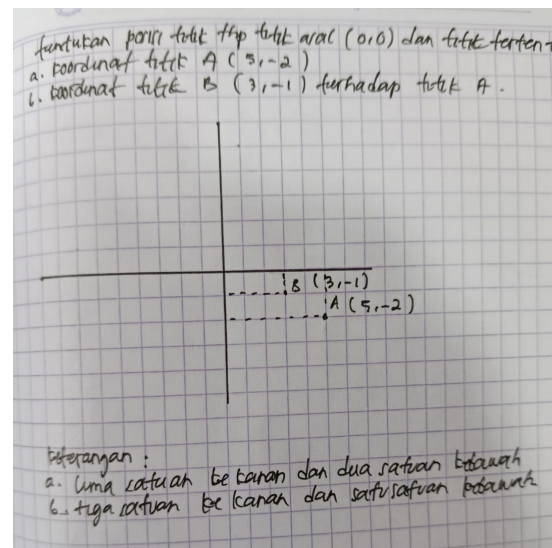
tentukan posisi titik thp titik asal (0,0) dan titik tertent
a. koordinat titik A (5,-2)
b. koordinat titik B (3,-1) terhadap titik A.

B (3,-1)
A (5,-2)

keterangan :
a. lima satuan ke kanan dan dua satuan kebawah
b. tiga satuan ke kanan dan satu satuan kebawah